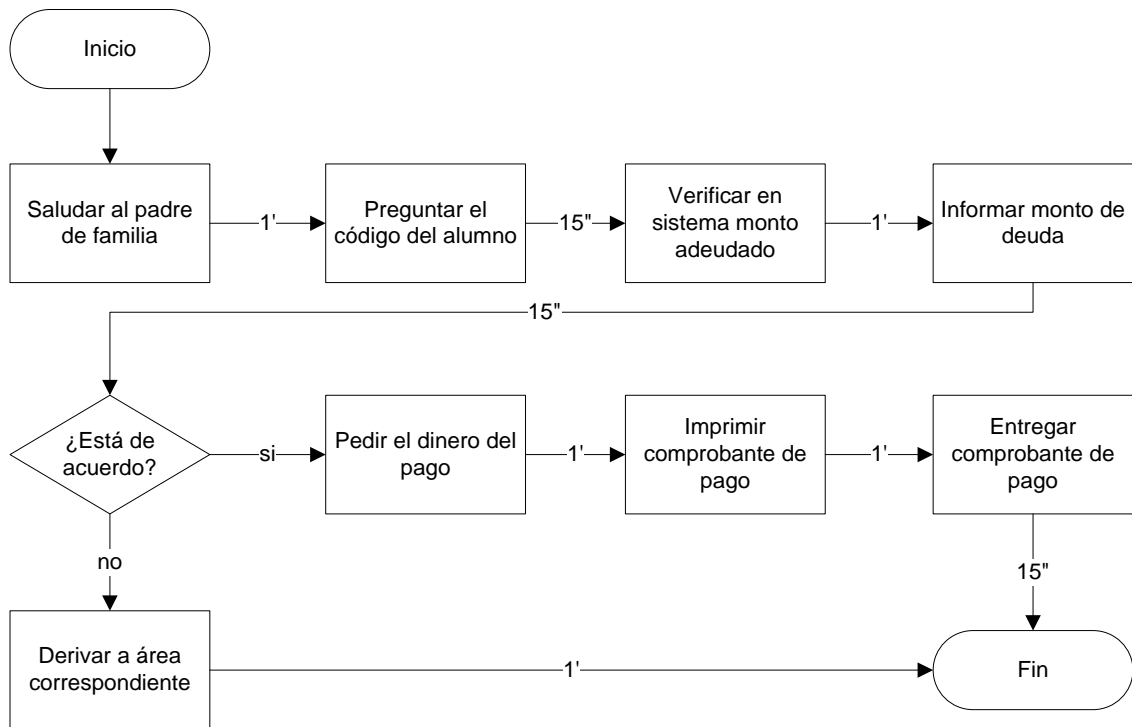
Inicio

Saludar al padre de familia

1'

Preguntar el código del alumno

15"

Verificar en sistema monto adeudado

1'

Informar monto de deuda

15"

¿Está de acuerdo?

si

Pedir el dinero del pago

1'

Imprimir comprobante de pago

1'

Entregar comprobante de pago

15"

no

Derivar a área correspondiente

1'

Fin